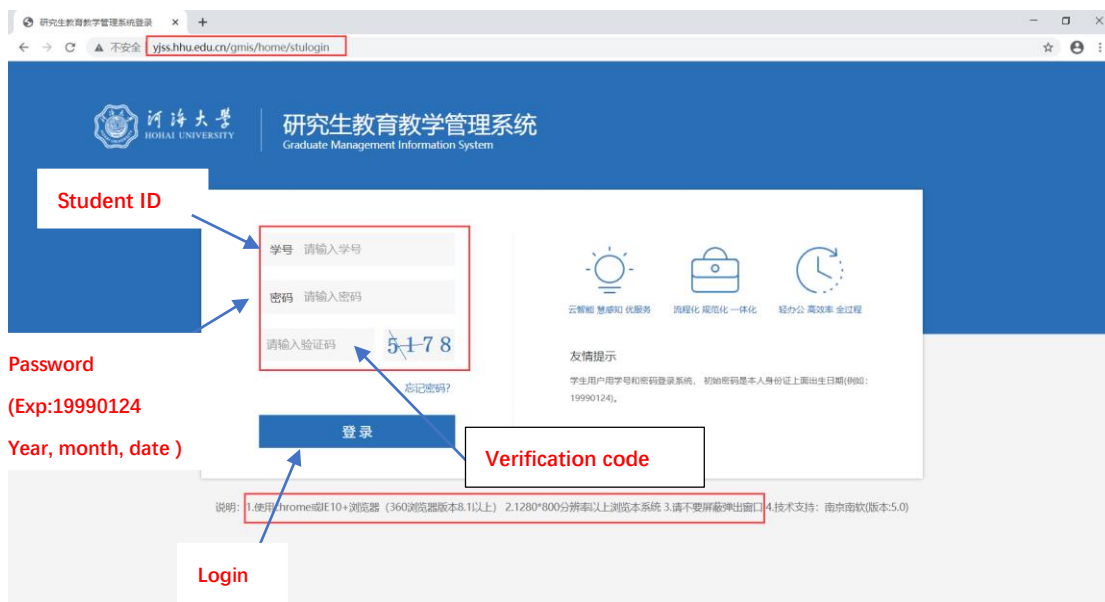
研究生教育教学管理系统登录 ×  +

不安全 | yjss.hhu.edu.cn/gmis/home/stulogin

河海大学 HOHAI UNIVERSITY

研究生教育教学管理系统
Graduate Management Information System

Student ID

学号 请输入学号

密码 请输入密码

请输入验证码 5178

忘记密码?

登录

云智能 慧感知 优服务

流程化 规范化 一体化

轻办公 高效率 全过程

友情提示

学生用户用学号和密码登录系统，初始密码是本人身份证上面出生日期(例如：19990124)。

Password

(Exp:19990124

Year, month, date )

Verification code

说明：1.使用chrome或IE10+浏览器（360浏览器版本8.1以上） 2.1280*800分辨率以上浏览本系统 3.请不要屏蔽弹出窗口 4.技术支持：南京南软(版本:5.0)

Login